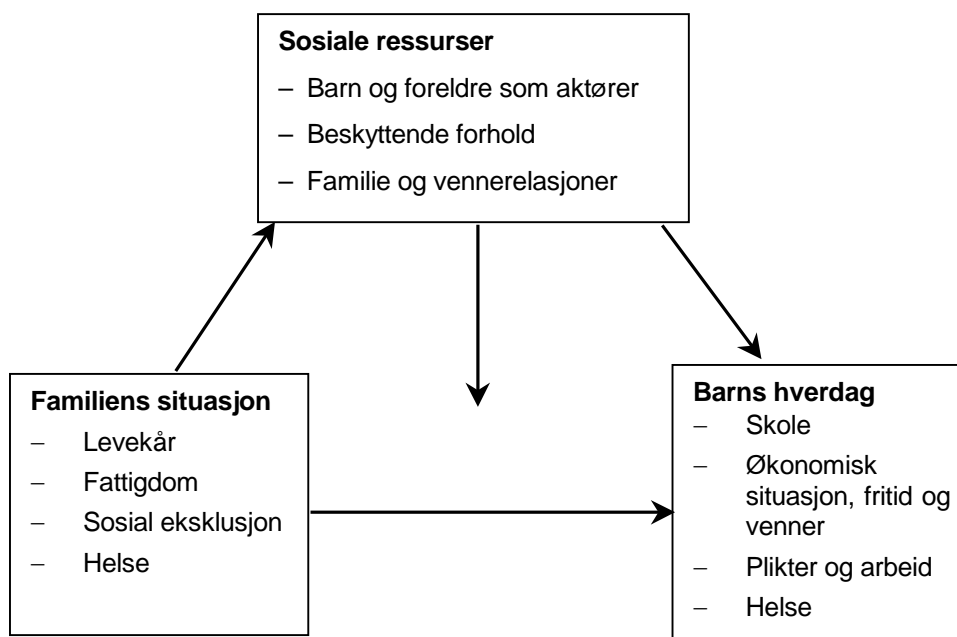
**Sosiale ressurser**
– Barn og foreldre som aktører
– Beskyttende forhold
– Familie og vennerelasjoner

**Familiens situasjon**
– Levekår
– Fattigdom
– Sosial eksklusjon
– Helse

**Barns hverdag**
– Skole
– Økonomisk situasjon, fritid og venner
– Plikter og arbeid
– Helse